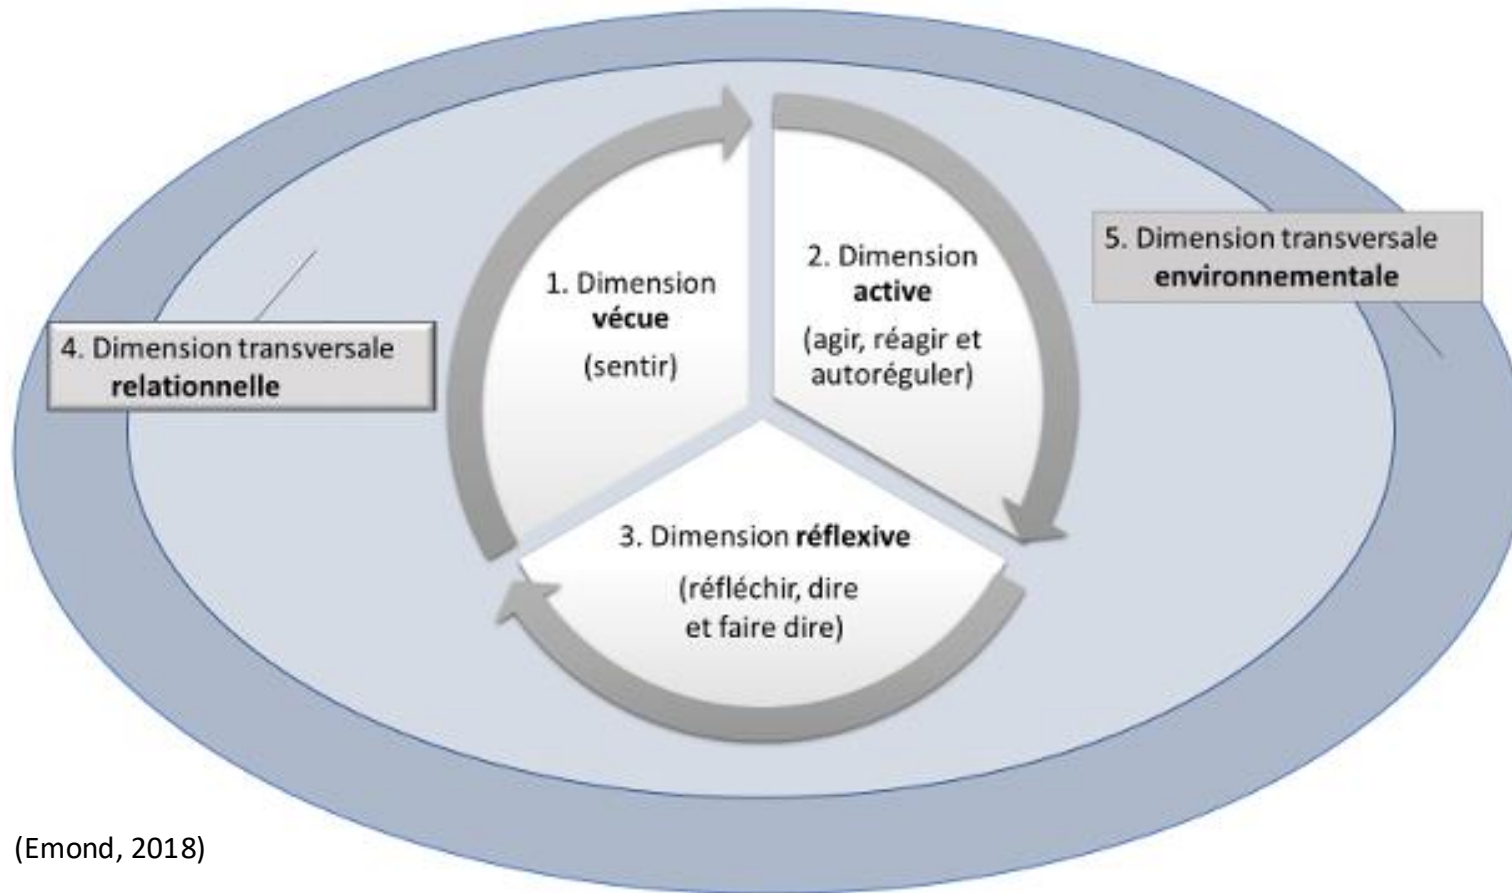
1. Dimension **vécue** (sentir)

2. Dimension **active** (agir, réagir et autoréguler)

3. Dimension **réflexive** (réfléchir, dire et faire dire)

4. Dimension transversale **relationnelle**

5. Dimension transversale **environnementale**

(Emond, 2018)